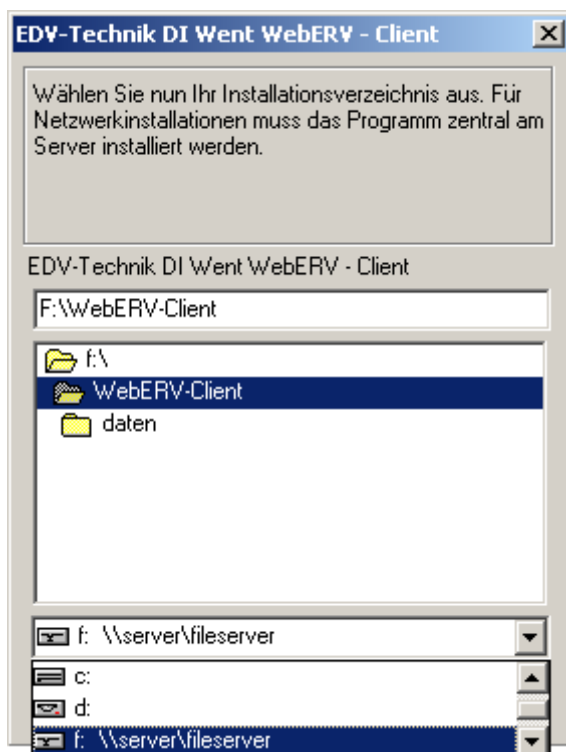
EDV-Technik DI Went WebERV - Client

Wählen Sie nun Ihr Installationsverzeichnis aus. Für Netzwerkinstallationen muss das Programm zentral am Server installiert werden.

EDV-Technik DI Went WebERV - Client

F:\WebERV-Client

f:\
WebERV-Client
daten

f: \\server\fileserver

c:
d:
f: \\server\fileserver